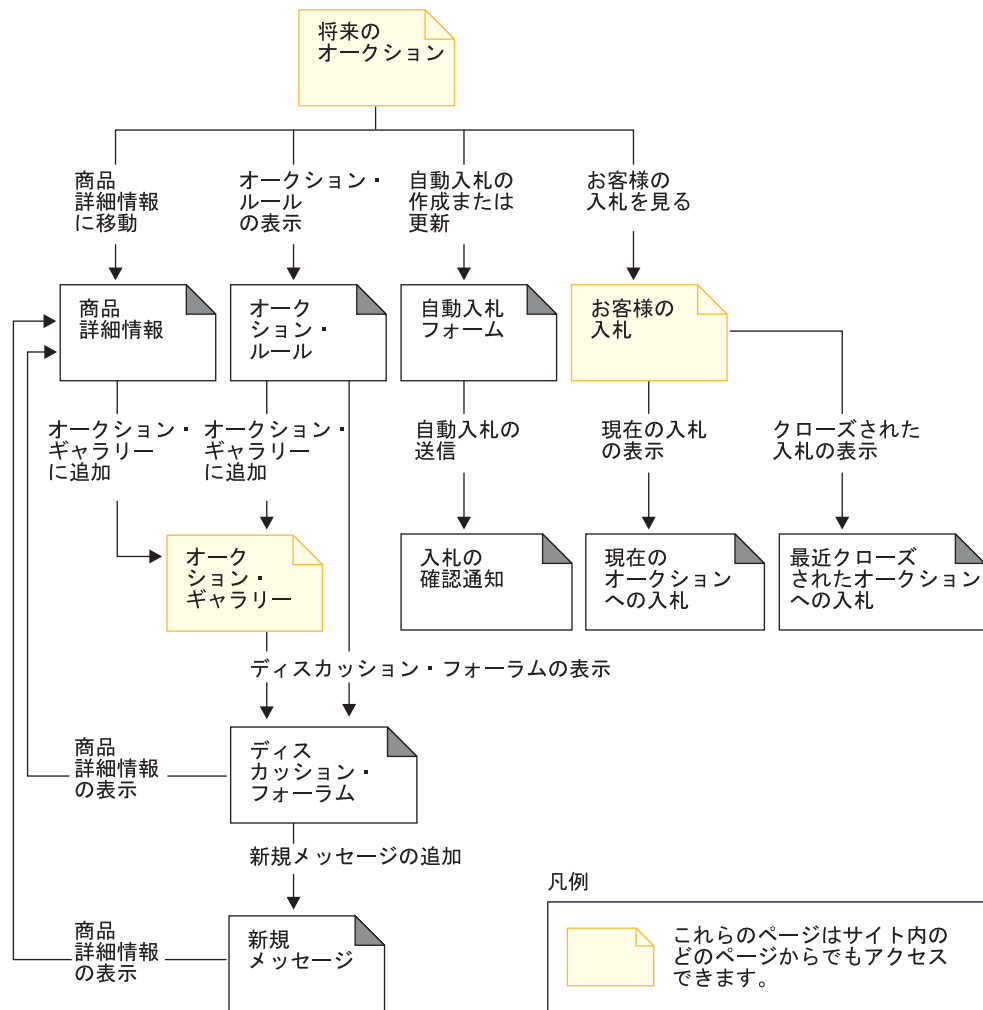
将来の
オークション

商品
詳細情報
に移動

オークション・
ルール
の表示

自動入札の
作成または
更新

お客様の
入札を見る

商品
詳細情報

オーク
ション・
ルール

自動入札
フォーム

お客様の
入札

オークション・
ギャラリー
に追加

オークション・
ギャラリー
に追加

自動入札の
送信

現在の入札
の表示

クローズされた
入札の表示

オーク
ション・
ギャラリー

入札の
確認通知

現在の
オークション
への入札

最近クローズ
されたオークション
への入札

ディスカッション・フォーラムの表示

商品
詳細情報
の表示

ディス
カッション・
フォーラム

新規メッセージの追加

商品
詳細情報
の表示

新規
メッセージ

凡例

これらのページはサイト内の
どのページからでもアクセス
できます。